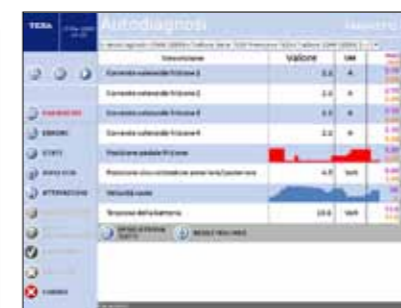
TEXA

Autodiagnosi

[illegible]

| Descrizione | Valore | UM |
|---|---|---|
| Corrente solenoide frizione 1 | 0.0 | A |
| Corrente solenoide frizione 2 | 0.0 | A |
| Corrente solenoide frizione 3 | 0.0 | A |
| Corrente solenoide frizione 4 | 0.0 | A |
| Posizione pedale frizione | | |
| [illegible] | 4.8 | Volt |
| Velocità ruote | | |
| Tensione della batteria | 13.6 | Volt |

PARAMETRI
ERRORI
STATI
REGOLAZIONI
ATTIVAZIONI
CHIUDI